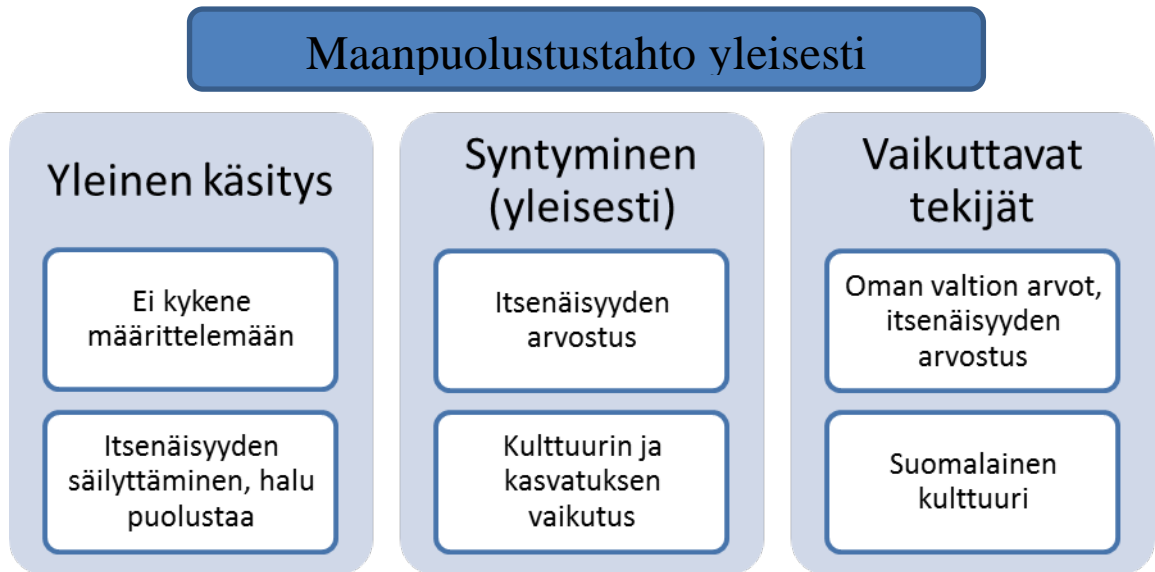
Maanpuolustustahto yleisesti

Yleinen käsitys

Ei kykene määrittelemään

Itsenäisyyden säilyttäminen, halu puolustaa

Syntyminen (yleisesti)

Itsenäisyyden arvostus

Kulttuurin ja kasvatuksen vaikutus

Vaikuttavat tekijät

Oman valtion arvot, itsenäisyyden arvostus

Suomalainen kulttuuri